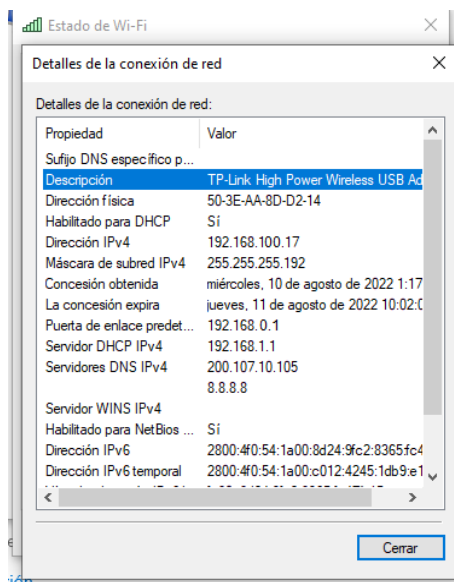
Estado de Wi-Fi

Detalles de la conexión de red

Detalles de la conexión de red:

| Propiedad | Valor |
|---|---|
| Sufijo DNS específico p... | |
| Descripción | TP-Link High Power Wireless USB Ad |
| Dirección física | 50-3E-AA-8D-D2-14 |
| Habilitado para DHCP | Sí |
| Dirección IPv4 | 192.168.100.17 |
| Máscara de subred IPv4 | 255.255.255.192 |
| Concesión obtenida | miércoles, 10 de agosto de 2022 1:17 |
| La concesión expira | jueves, 11 de agosto de 2022 10:02:0 |
| Puerta de enlace predet... | 192.168.0.1 |
| Servidor DHCP IPv4 | 192.168.1.1 |
| Servidores DNS IPv4 | 200.107.10.105 |
| | 8.8.8.8 |
| Servidor WINS IPv4 | |
| Habilitado para NetBios ... | Sí |
| Dirección IPv6 | 2800:4f0:54:1a00:8d24:9fc2:8365:fc4 |
| Dirección IPv6 temporal | 2800:4f0:54:1a00:c012:4245:1db9:e1 |
| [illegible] | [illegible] |

Cerrar